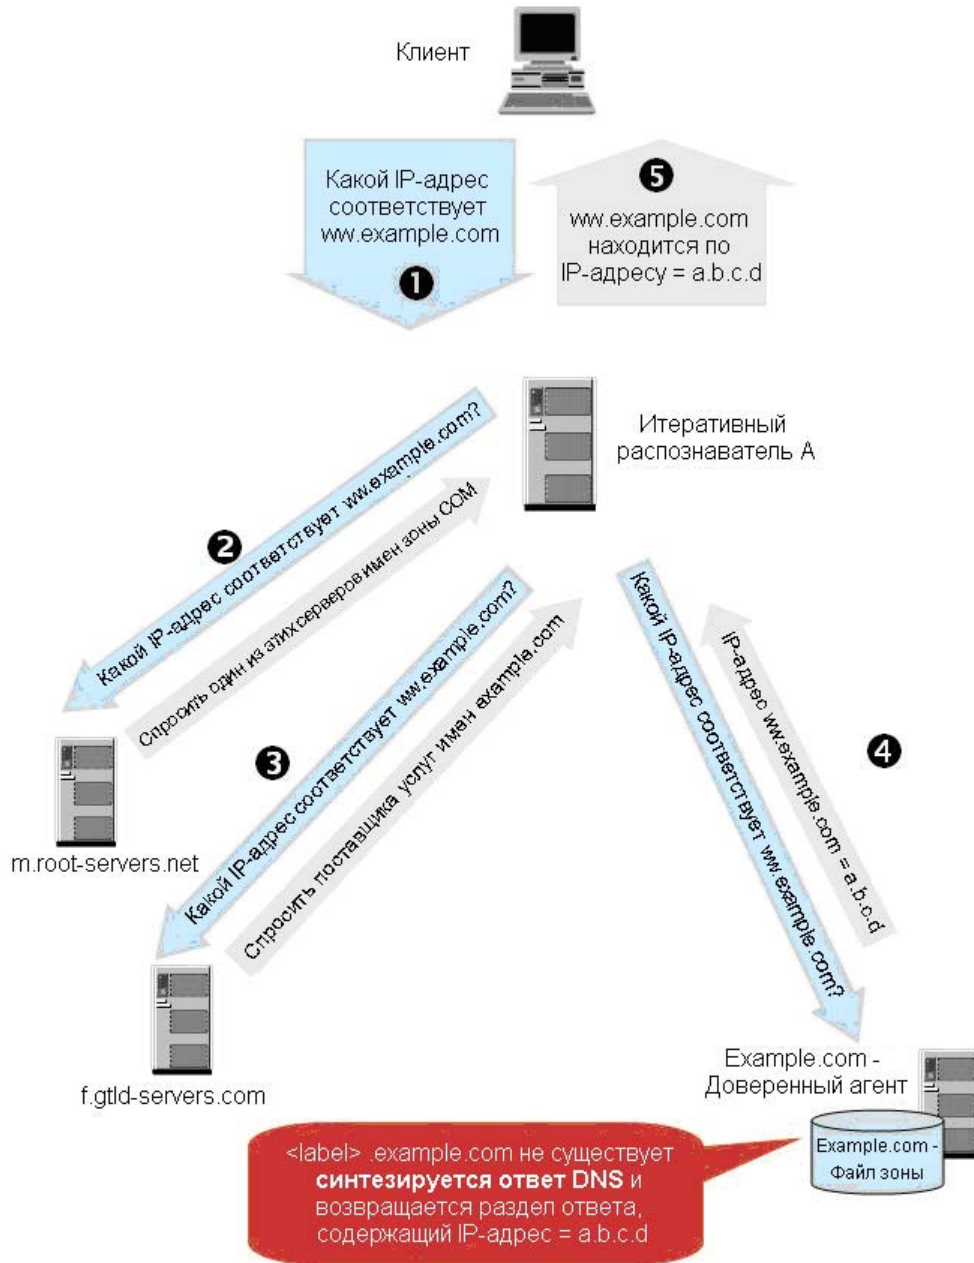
Клиент

Какой IP-адрес соответствует ww.example.com

1

5

ww.example.com находится по IP-адресу = a.b.c.d

Итеративный распознаватель А

2

Какой IP-адрес соответствует ww.example.com?

Спросить один из этих серверов имен зоны COM

m.root-servers.net

3

Какой IP-адрес соответствует ww.example.com?

Спросить поставщика услуг имен axample.com

f.gtld-servers.com

Какой IP-адрес соответствует ww.example.com?

IP-адрес ww.example.com = a.b.c.d

4

Example.com - Доверенный агент

Example.com - Файл зоны

<label> .example.com не существует **синтезируется ответ DNS** и возвращается раздел ответа, содержащий IP-адрес = a.b.c.d